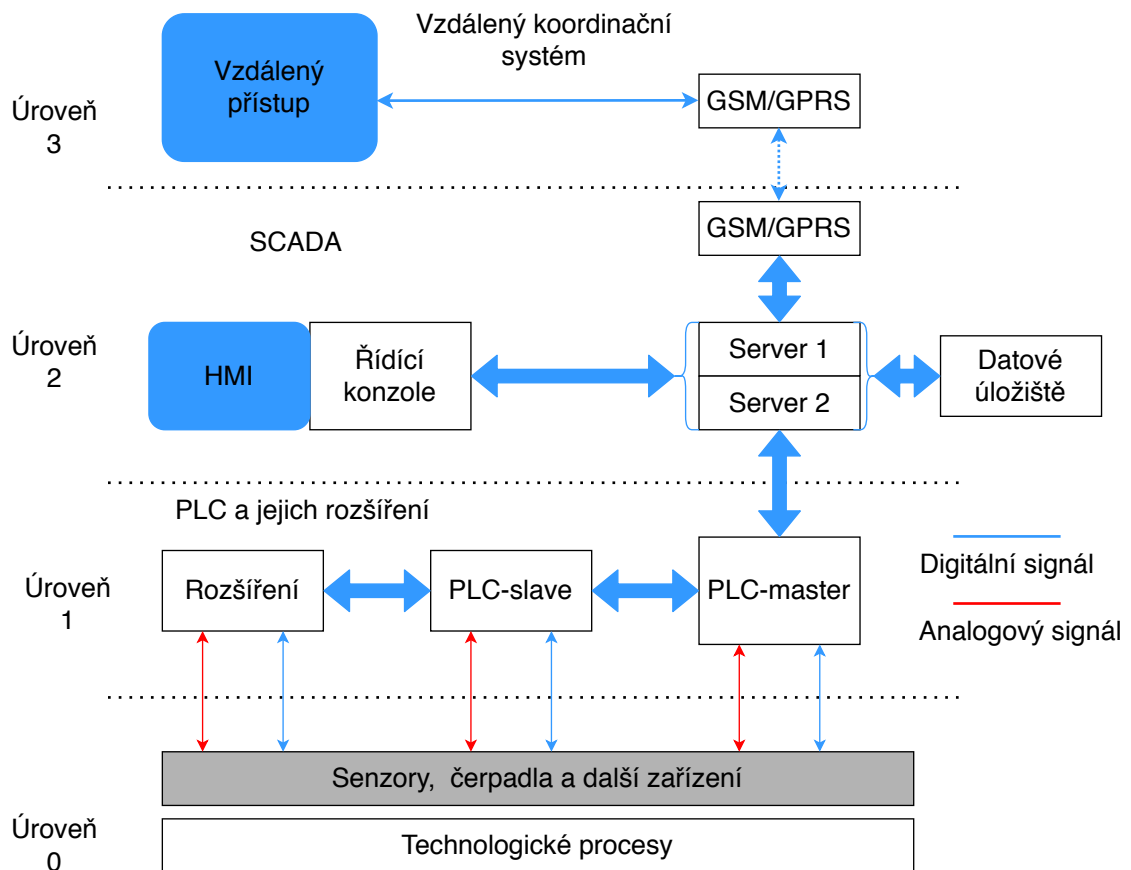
Úroveň 3

Vzdálený přístup

Vzdálený koordinační systém

GSM/GPRS

GSM/GPRS

SCADA

Úroveň 2

HMI

Řídící konzole

Server 1

Server 2

Datové úložiště

PLC a jejich rozšíření

Úroveň 1

Rozšíření

PLC-slave

PLC-master

Digitální signál

Analogový signál

Senzory, čerpadla a další zařízení

Úroveň 0

Technologické procesy